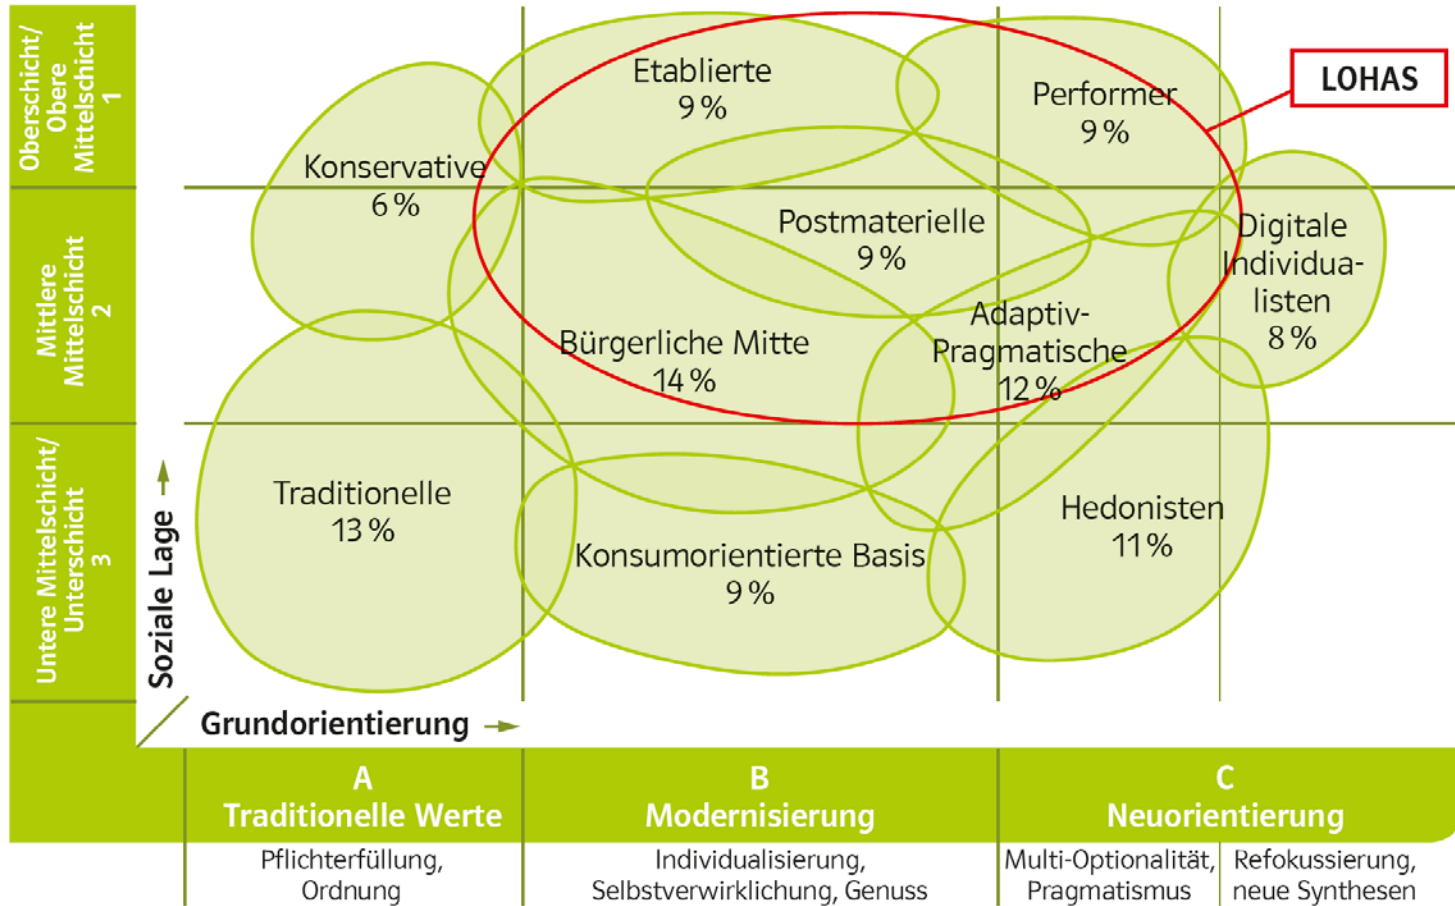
Oberschicht/ Obere Mittelschicht 1

Mittlere Mittelschicht 2

Untere Mittelschicht/ Unterschicht 3

Etablierte 9 %

Performer 9 %

LOHAS

Konservative 6 %

Postmaterielle 9 %

Digitale Individualisten 8 %

Adaptiv-Pragmatische 12 %

Bürgerliche Mitte 14 %

Traditionelle 13 %

Hedonisten 11 %

Konsumorientierte Basis 9 %

Soziale Lage

Grundorientierung

A Traditionelle Werte

B Modernisierung

C Neuorientierung

Pflichterfüllung, Ordnung

Individualisierung, Selbstverwirklichung, Genuss

Multi-Optionalität, Pragmatismus

Refokussierung, neue Synthesen